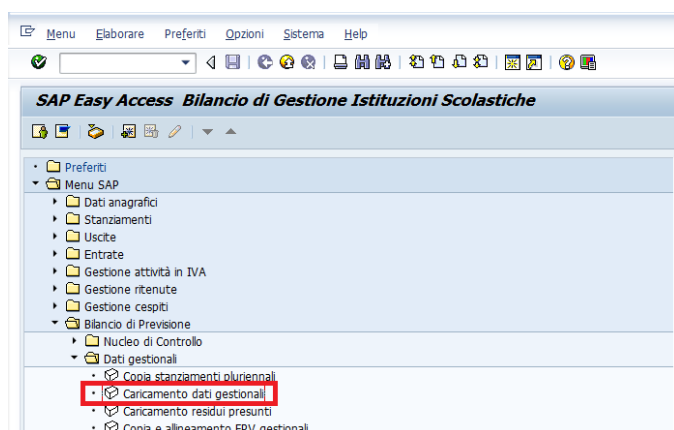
Menu Elaborare Preferiti Opzioni Sistema Help

SAP Easy Access Bilancio di Gestione Istituzioni Scolastiche

Preferiti
Menu SAP
Dati anagrafici
Stanziamenti
Uscite
Entrate
Gestione attività in IVA
Gestione ritenute
Gestione cespiti
Bilancio di Previsione
Nucleo di Controllo
Dati gestionali
Copia stanziamenti pluriennali
Caricamento dati gestionali
Caricamento residui presunti
Copia e allineamento FPV gestionali